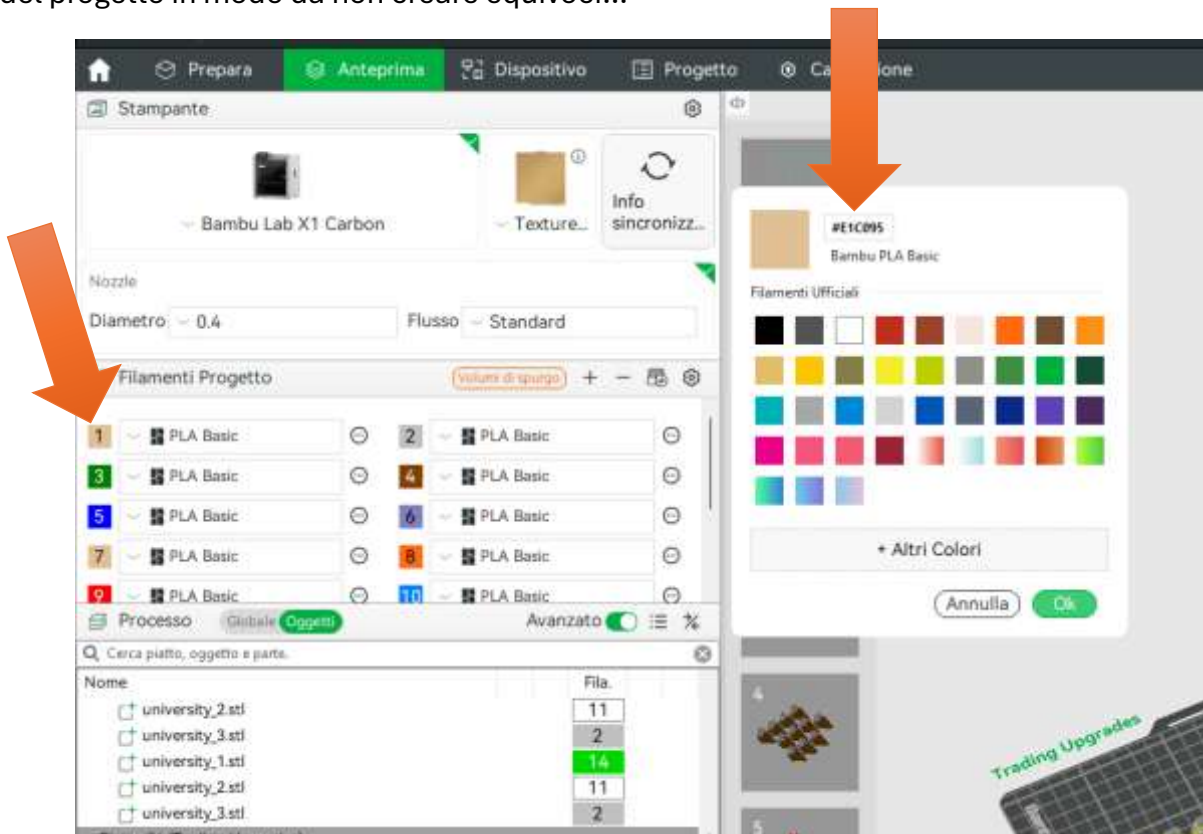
del progetto in modo da non creare equivoci...

Prepara Anteprima Dispositivo Progetto Ca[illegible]ione

Stampante

Bambu Lab X1 Carbon

Texture...

Info sincronizz...

Nozzle

Diametro 0.4

Flusso Standard

Filamenti Progetto

Volumi di spurgo

1 PLA Basic
2 PLA Basic
3 PLA Basic
4 PLA Basic
5 PLA Basic
6 PLA Basic
7 PLA Basic
8 PLA Basic
9 PLA Basic
10 PLA Basic

Processo Globale Oggetti Avanzato

Cerca piatto, oggetto e parte.

| Nome | Fila. |
|---|---|
| university_2.stl | 11 |
| university_3.stl | 2 |
| university_1.stl | 14 |
| university_2.stl | 11 |
| university_3.stl | 2 |

#E1C095

Bambu PLA Basic

Filamenti Ufficiali

+ Altri Colori

Annulla Ok

4

5

Trading Upgrades